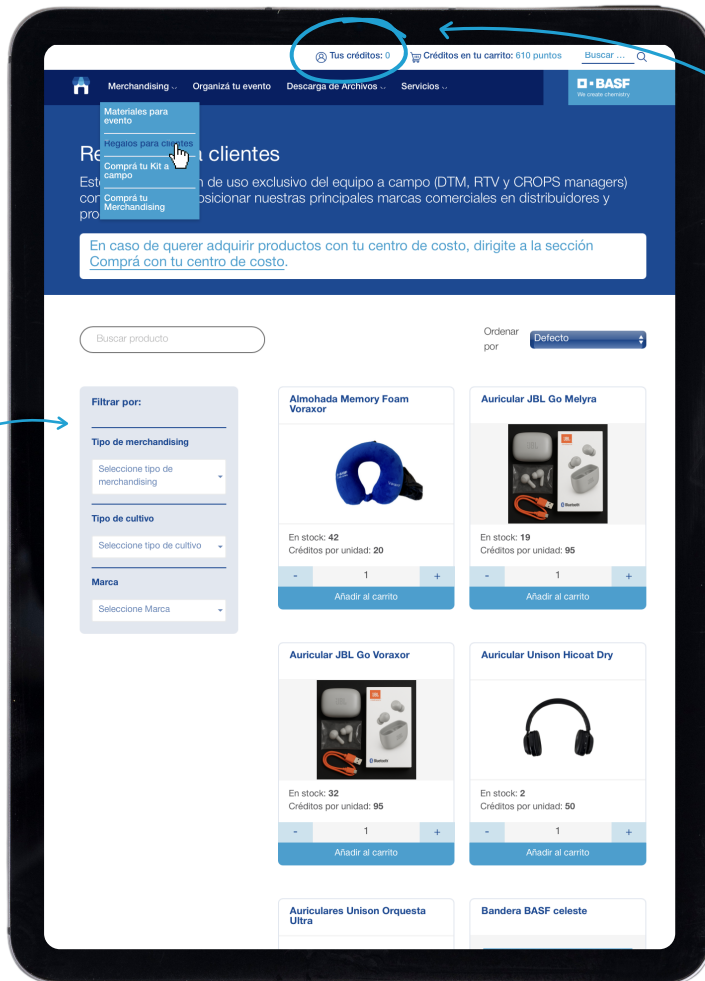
Tus créditos: 0 Créditos en tu carrito: 610 puntos Buscar ...

Merchandising Organizá tu evento Descarga de Archivos Servicios

BASF We create chemistry

Materiales para evento
Regalos para clientes
Comprá tu Kit a campo
Comprá tu Merchandising

Re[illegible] clientes

Est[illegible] de uso exclusivo del equipo a campo (DTM, RTV y CROPS managers) co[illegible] posicionar nuestras principales marcas comerciales en distribuidores y pro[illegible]

En caso de querer adquirir productos con tu centro de costo, dirigite a la sección Comprá con tu centro de costo.

Buscar producto

Ordenar por Defecto

Filtrar por:

Tipo de merchandising
Seleccione tipo de merchandising

Tipo de cultivo
Seleccione tipo de cultivo

Marca
Seleccione Marca

Almohada Memory Foam Voraxor
En stock: 42
Créditos por unidad: 20
- 1 +
Añadir al carrito

Auricular JBL Go Melyra
En stock: 19
Créditos por unidad: 95
- 1 +
Añadir al carrito

Auricular JBL Go Voraxor
En stock: 32
Créditos por unidad: 95
- 1 +
Añadir al carrito

Auricular Unison Hicoat Dry
En stock: 2
Créditos por unidad: 50
- 1 +
Añadir al carrito

Auriculares Unison Orquesta Ultra

Bandera BASF celeste